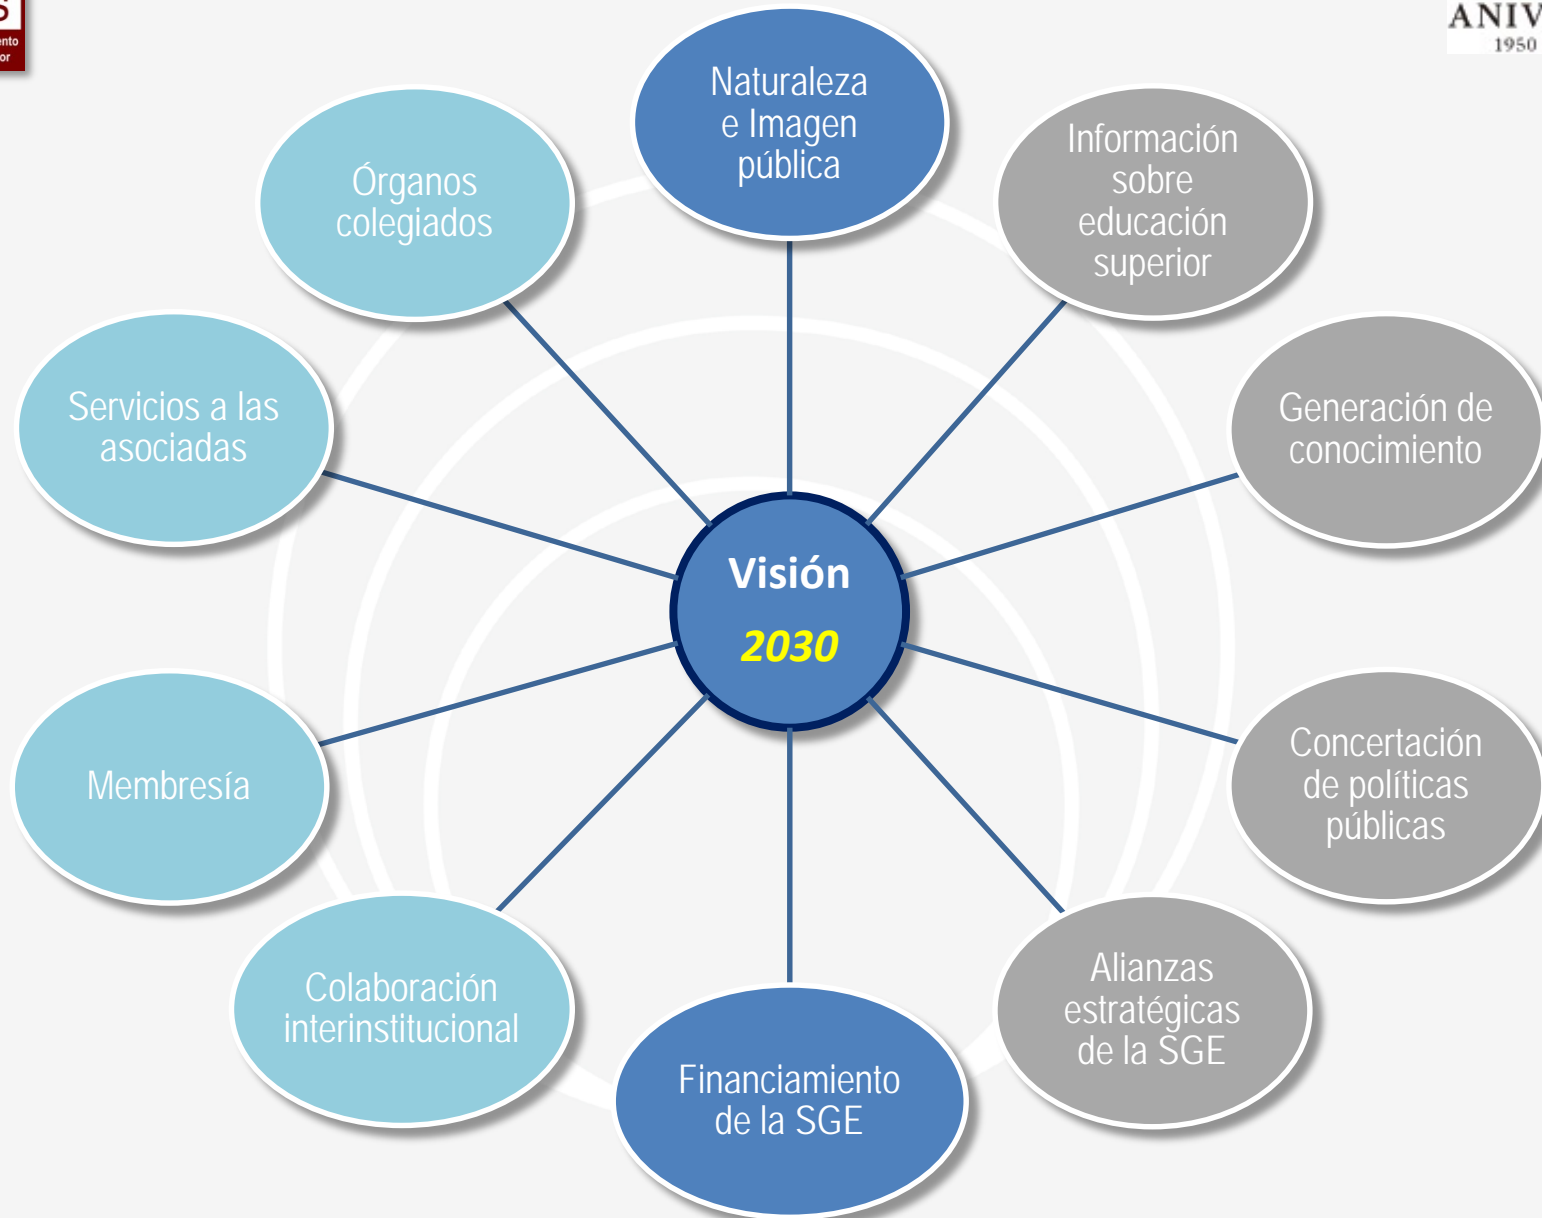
S
nto
or

ANIV
1950

Naturaleza e Imagen pública

Información sobre educación superior

Generación de conocimiento

Concertación de políticas públicas

Alianzas estratégicas de la SGE

Financiamiento de la SGE

Colaboración interinstitucional

Membresía

Servicios a las asociadas

Órganos colegiados

Visión
2030